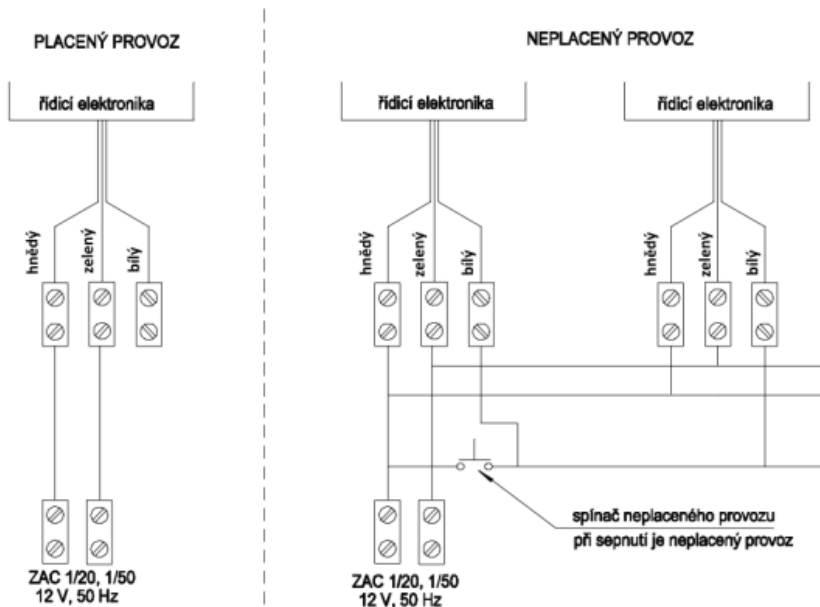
PLACENÝ PROVOZ

řídicí elektronika

hnědý
zelený
bílý

ZAC 1/20, 1/50
12 V, 50 Hz

NEPLACENÝ PROVOZ

řídicí elektronika

hnědý
zelený
bílý

řídicí elektronika

hnědý
zelený
bílý

spínač neplaceného provozu
při sepnutí je neplacený provoz

ZAC 1/20, 1/50
12 V, 50 Hz